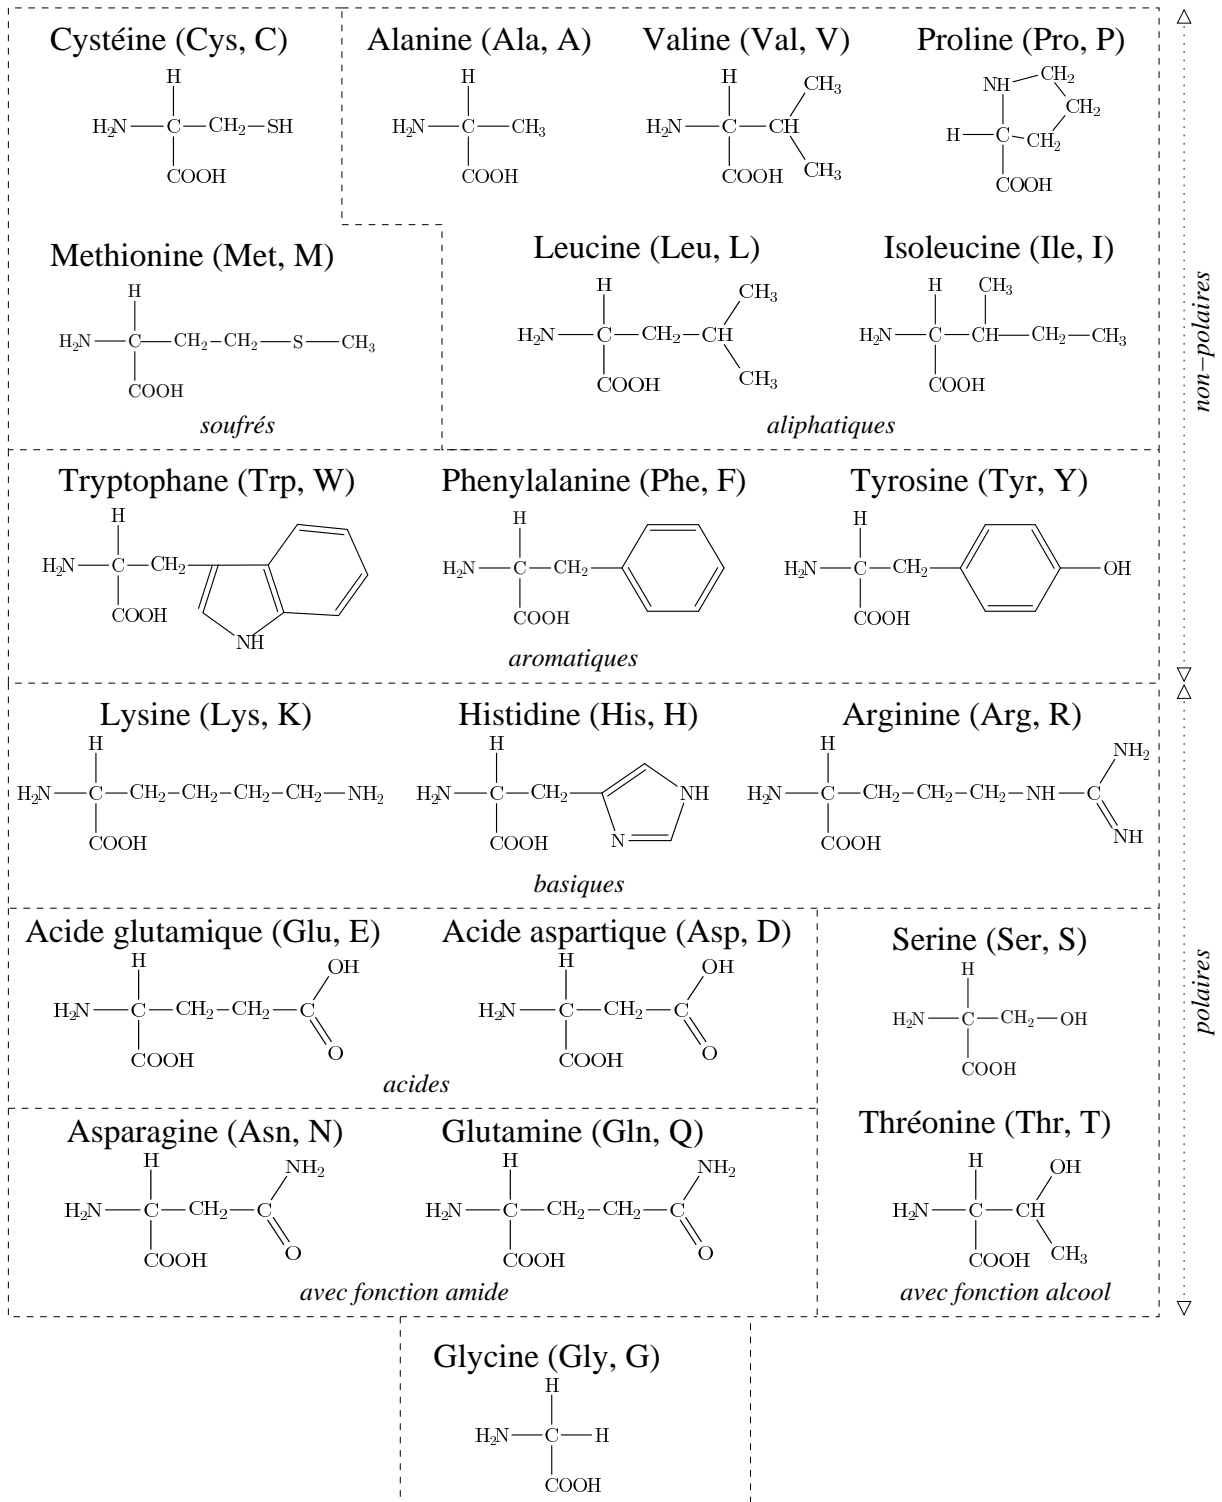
Cystéine (Cys, C)
H
$H_2N$—C—$CH_2$—SH
COOH

Alanine (Ala, A)
H
$H_2N$—C—$CH_3$
COOH

Valine (Val, V)
H
$CH_3$
$H_2N$—C—CH
COOH
$CH_3$

Proline (Pro, P)
NH
$CH_2$
$CH_2$
H—C—$CH_2$
COOH

Methionine (Met, M)
H
$H_2N$—C—$CH_2$—$CH_2$—S—$CH_3$
COOH
soufrés

Leucine (Leu, L)
H
$CH_3$
$H_2N$—C—$CH_2$—CH
COOH
$CH_3$

Isoleucine (Ile, I)
H
$CH_3$
$H_2N$—C—CH—$CH_2$—$CH_3$
COOH
aliphatiques

non–polaires

Tryptophane (Trp, W)
H
$H_2N$—C—$CH_2$
COOH
NH

Phenylalanine (Phe, F)
H
$H_2N$—C—$CH_2$
COOH

Tyrosine (Tyr, Y)
H
$H_2N$—C—$CH_2$
OH
COOH
aromatiques

Lysine (Lys, K)
H
$H_2N$—C—$CH_2$—$CH_2$—$CH_2$—$CH_2$—$NH_2$
COOH

Histidine (His, H)
H
$H_2N$—C—$CH_2$
NH
N
COOH

Arginine (Arg, R)
H
$NH_2$
$H_2N$—C—$CH_2$—$CH_2$—$CH_2$—NH—C
NH
COOH
basiques

Acide glutamique (Glu, E)
H
OH
$H_2N$—C—$CH_2$—$CH_2$—C
O
COOH

Acide aspartique (Asp, D)
H
OH
$H_2N$—C—$CH_2$—C
O
COOH
acides

Serine (Ser, S)
H
$H_2N$—C—$CH_2$—OH
COOH

Asparagine (Asn, N)
H
$NH_2$
$H_2N$—C—$CH_2$—C
O
COOH

Glutamine (Gln, Q)
H
$NH_2$
$H_2N$—C—$CH_2$—$CH_2$—C
O
COOH
avec fonction amide

Thréonine (Thr, T)
H
OH
$H_2N$—C—CH
COOH
$CH_3$
avec fonction alcool

polaires

Glycine (Gly, G)
H
$H_2N$—C—H
COOH